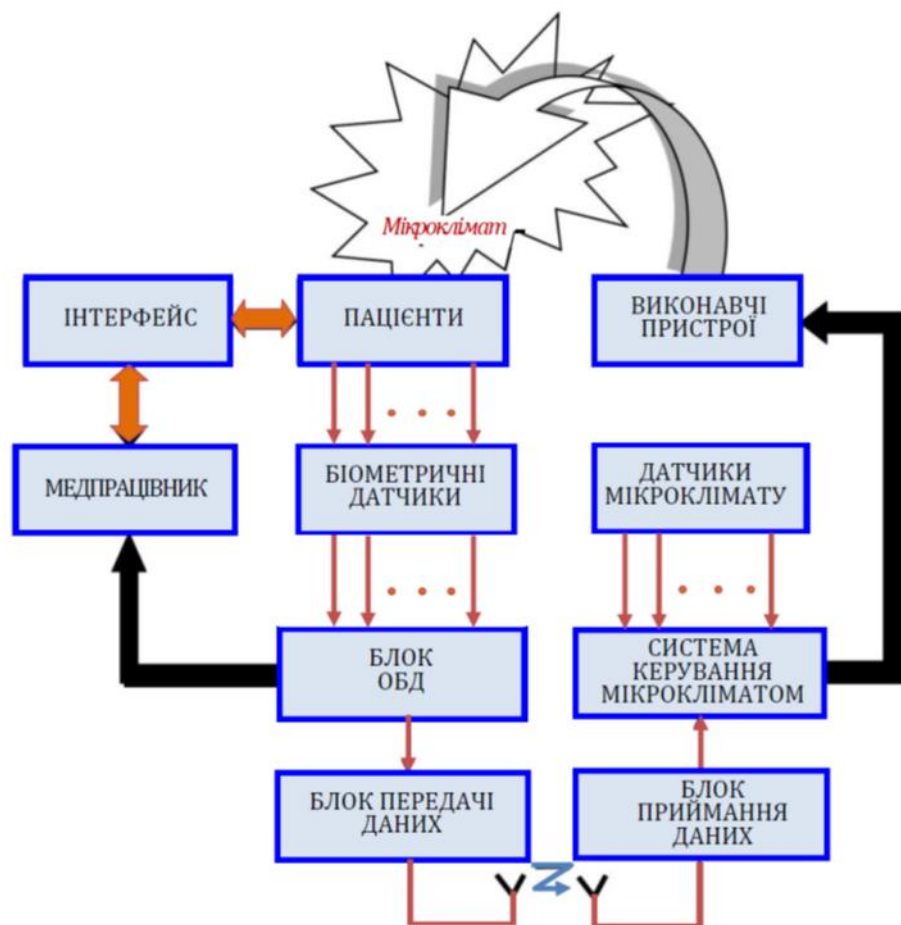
Мікроклімат

ІНТЕРФЕЙС

ПАЦІЄНТИ

ВИКОНАВЧІ ПРИСТРОЇ

МЕДПРАЦІВНИК

БІОМЕТРИЧНІ ДАТЧИКИ

ДАТЧИКИ МІКРОКЛІМАТУ

. . .

. . .

. . .

БЛОК ОБД

СИСТЕМА КЕРУВАННЯ МІКРОКЛІМАТОМ

БЛОК ПЕРЕДАЧІ ДАНИХ

БЛОК ПРИЙМАННЯ ДАНИХ